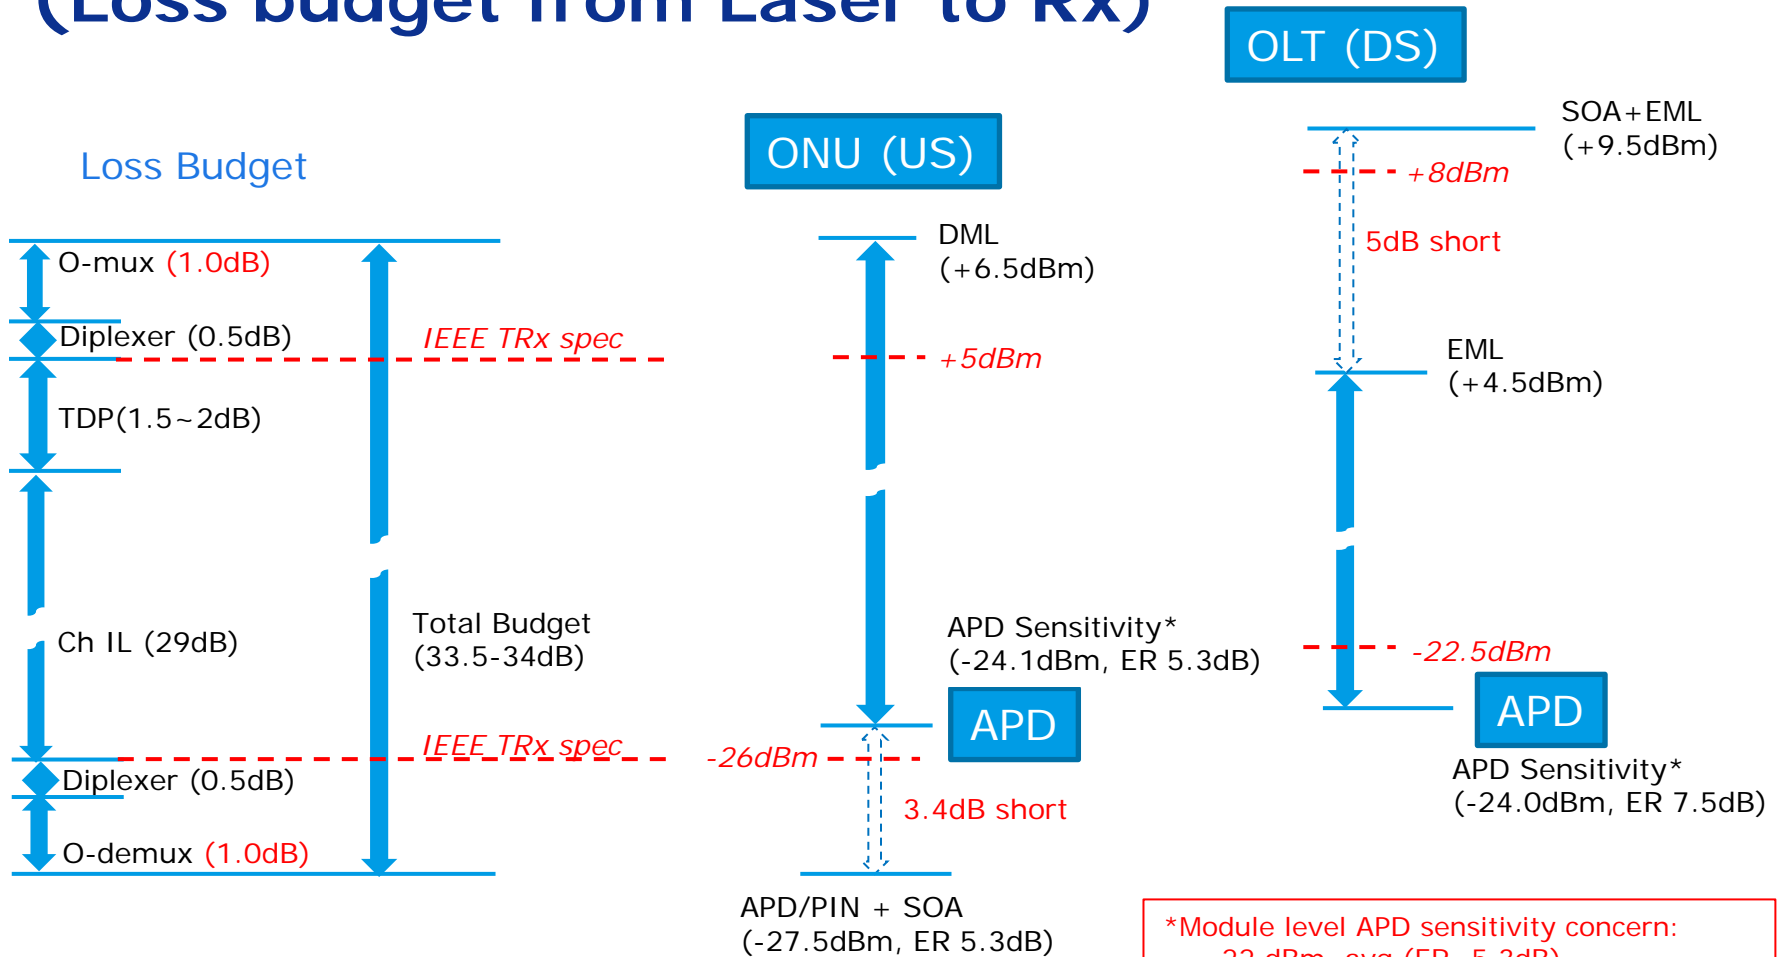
(Loss budget from Laser to Rx)

OLT (DS)

Loss Budget

ONU (US)

SOA+EML (+9.5dBm)

+8dBm

5dB short

DML (+6.5dBm)

O-mux (1.0dB)

Diplexer (0.5dB)

IEEE TRx spec

+5dBm

EML (+4.5dBm)

TDP(1.5~2dB)

Ch IL (29dB)

Total Budget (33.5-34dB)

APD Sensitivity* (-24.1dBm, ER 5.3dB)

-22.5dBm

APD

APD

IEEE TRx spec

-26dBm

Diplexer (0.5dB)

3.4dB short

APD Sensitivity* (-24.0dBm, ER 7.5dB)

O-demux (1.0dB)

APD/PIN + SOA (-27.5dBm, ER 5.3dB)

*Module level APD sensitivity concern: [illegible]